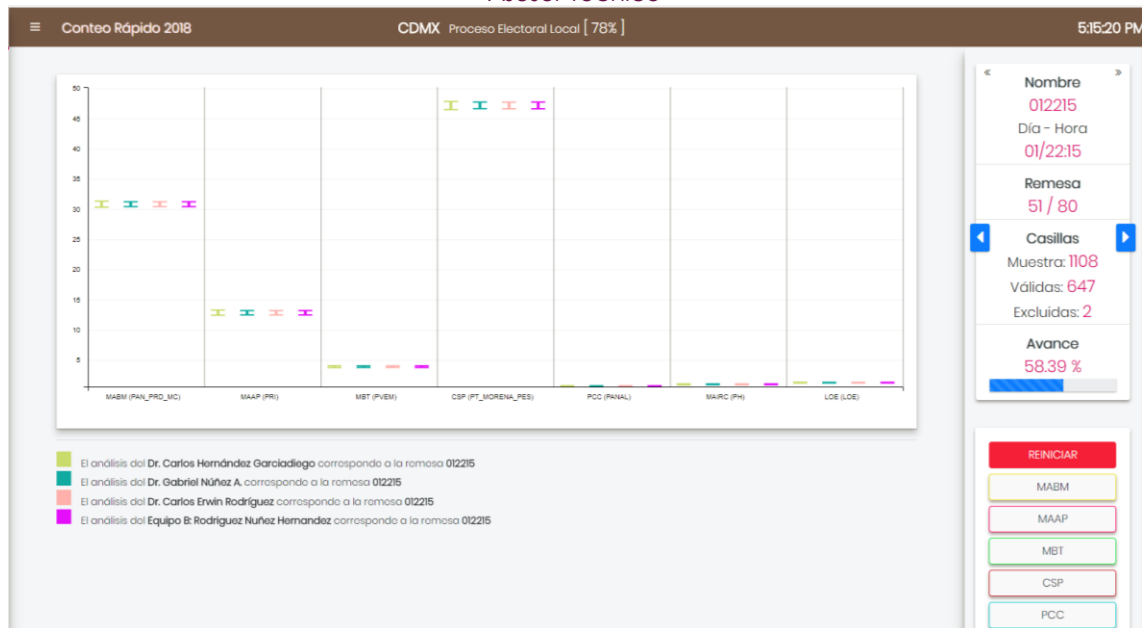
≡ Conteo Rápido 2018

CDMX Proceso Electoral Local [ 78% ]

5:15:20 PM

50
45
40
35
30
25
20
15
10
5

MABM (PAN_PRD_MC)
MAAP (PRI)
MBT (PVEM)
CSP (PT_MORENA_PES)
PCC (PANAL)
MAIRC (PH)
LOE (LOE)

El análisis del Dr. Carlos Hernández Garciadiego corresponde a la remesa 012215
El análisis del Dr. Gabriel Núñez A. corresponde a la remesa 012215
El análisis del Dr. Carlos Erwin Rodríguez corresponde a la remesa 012215
El análisis del Equipo B: Rodriguez Nuñez Hernandez corresponde a la remesa 012215

«
»
Nombre
012215
Día - Hora
01/22:15

Remesa
51 / 80

Casillas
Muestra: 1108
Válidas: 647
Excluidas: 2

Avance
58.39 %

REINICIAR
MABM
MAAP
MBT
CSP
PCC